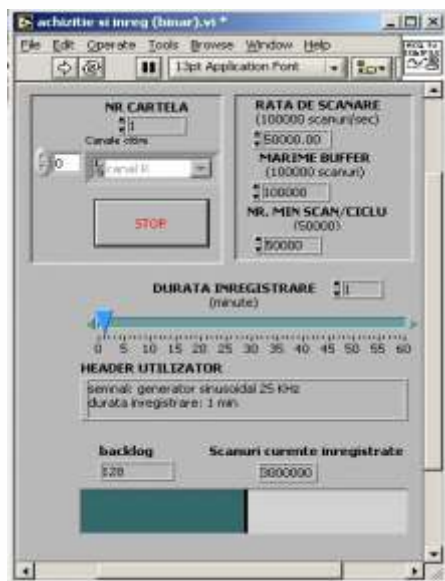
achizitie si inreg (binar).vi *

File Edit Operate Tools Browse Window Help

13pt Application Font

NR.CARTELA

1

Canale citire

0

kanal 8

STOP

RATA DE SCANARE
(100000 scanuri/sec)

50000.00

MARIME BUFFER
(100000 scanuri)

100000

NR. MIN SCAN/CICLU
(50000)

50000

DURATA INREGISTRARE
(minute)

1

0 5 10 15 20 25 30 35 40 45 50 55 60

HEADER UTILIZATOR

semnal: generator sinusoidal 25 KHz
durata inregistrare: 1 min.

backlog

128

Scanuri curente inregistrate

3000000